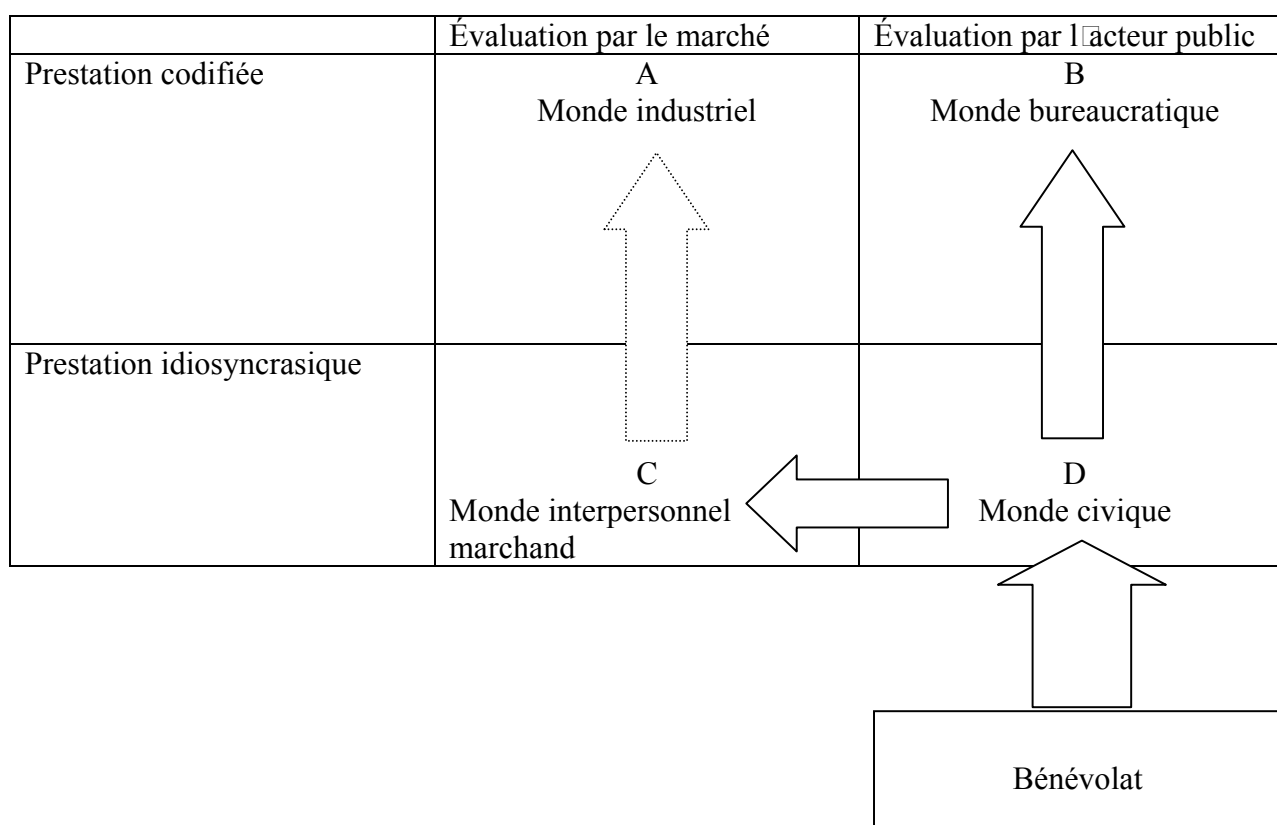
| | Évaluation par le marché | Évaluation par l□acteur public |
|---|---|---|
| Prestation codifiée | A<br>Monde industriel | B<br>Monde bureaucratique |
| Prestation idiosyncrasique | C<br>Monde interpersonnel marchand | D<br>Monde civique |

Bénévolat